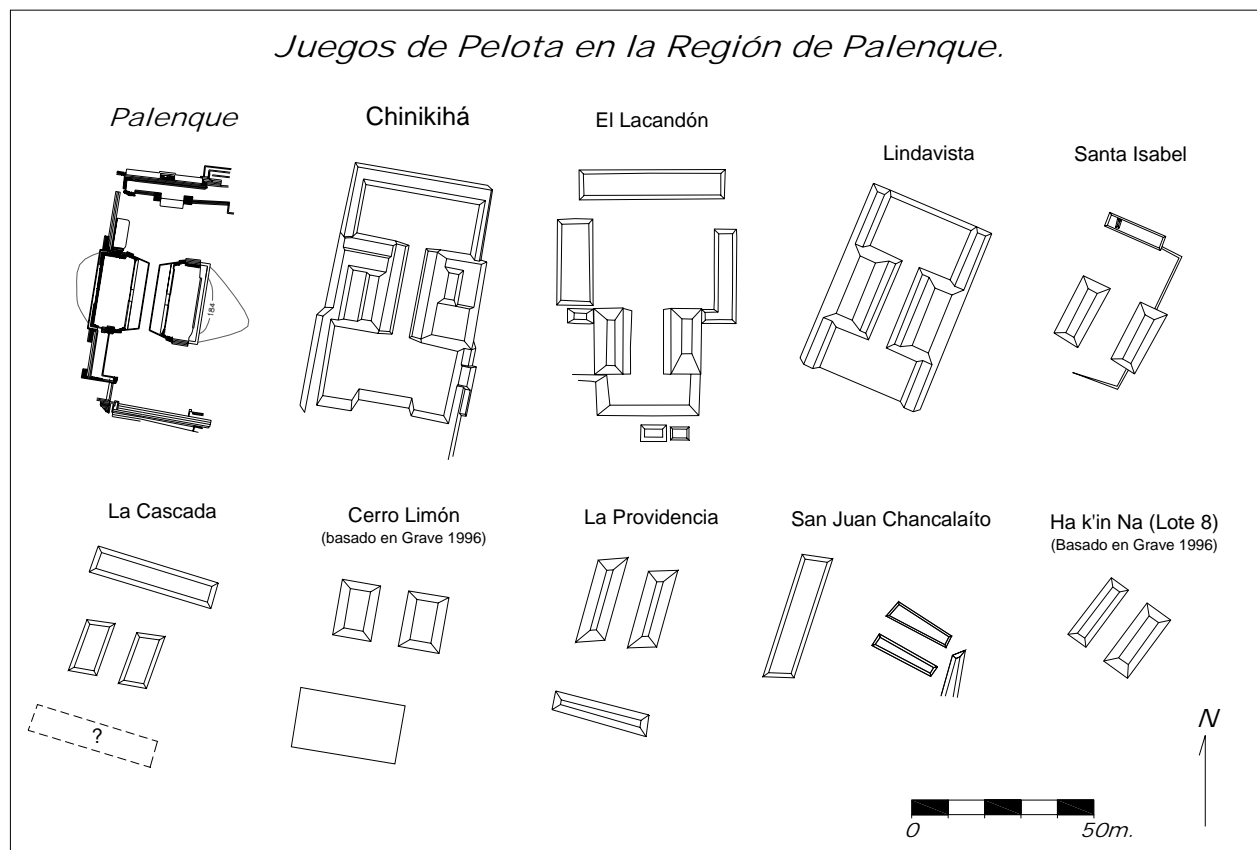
Juegos de Pelota en la Región de Palenque.

Palenque

184

Chinikihá

El Lacandón

Lindavista

Santa Isabel

La Cascada

?

Cerro Limón
(basado en Grave 1996)

La Providencia

San Juan Chancalaíto

Ha k'in Na (Lote 8)
(Basado en Grave 1996)

N

0 50m.